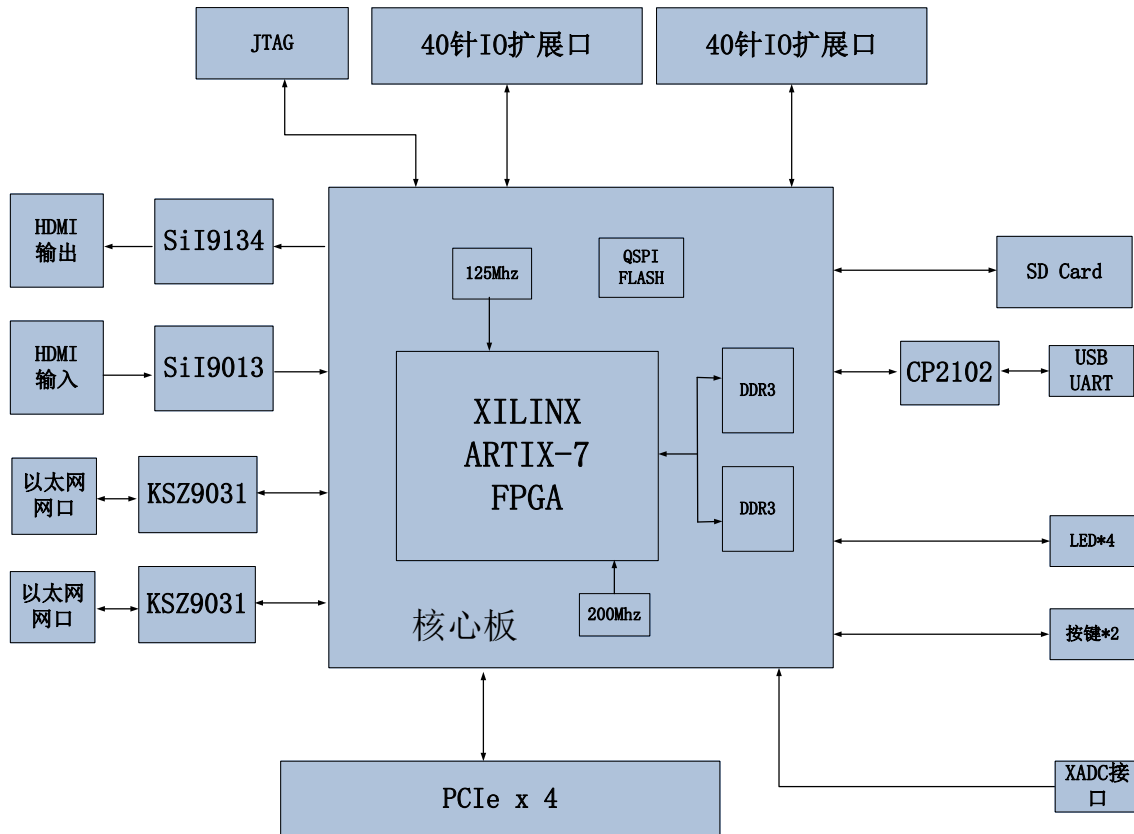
JTAG

40针IO扩展口

40针IO扩展口

HDMI
输出

SiI9134

HDMI
输入

SiI9013

以太网
网口

KSZ9031

以太网
网口

KSZ9031

125Mhz

QSPI
FLASH

XILINX
ARTIX-7
FPGA

DDR3

DDR3

200Mhz

核心板

SD Card

CP2102

USB
UART

LED*4

按键*2

XADC接
口

PCIe x 4